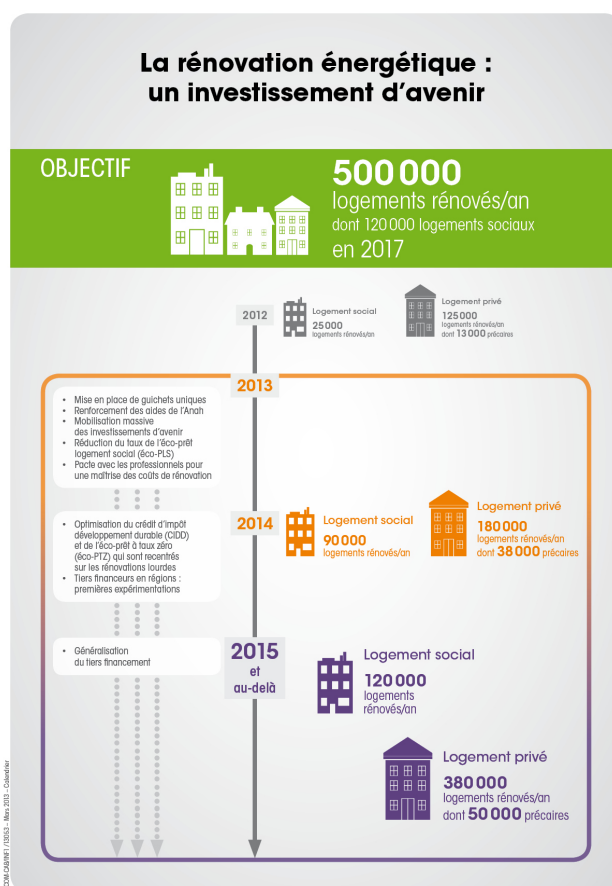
La rénovation énergétique : un investissement d'avenir

OBJECTIF

500 000 logements rénovés/an dont 120 000 logements sociaux en 2017

2012

Logement social
25 000 logements rénovés/an

Logement privé
125 000 logements rénovés/an dont 13 000 précaires

2013

- Mise en place de guichets uniques
- Renforcement des aides de l'Anah
- Mobilisation massive des investissements d'avenir
- Réduction du taux de l'éco-prêt logement social (éco-PLS)
- Pacte avec les professionnels pour une maîtrise des coûts de rénovation

2014

- Optimisation du crédit d'impôt développement durable (CIDD) et de l'éco-prêt à taux zéro (éco-PTZ) qui sont recentrés sur les rénovations lourdes
- Tiers financeurs en régions : premières expérimentations

Logement social
90 000 logements rénovés/an

Logement privé
180 000 logements rénovés/an dont 38 000 précaires

2015 et au-delà

- Généralisation du tiers financement

Logement social
120 000 logements rénovés/an

Logement privé
380 000 logements rénovés/an dont 50 000 précaires

COM-CAB/MF1 / 13053 – Mars 2013 – Calendrier